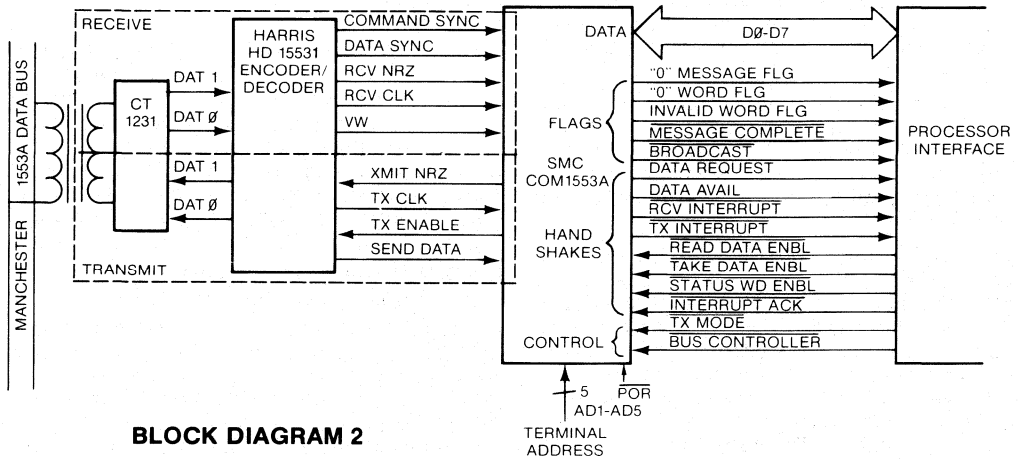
MANCHESTER 1553A DATA BUS

RECEIVE

CT 1231

DAT 1

DAT Ø

DAT 1

DAT Ø

TRANSMIT

HARRIS HD 15531 ENCODER/ DECODER

COMMAND SYNC

DATA SYNC

RCV NRZ

RCV CLK

VW

XMIT NRZ

TX CLK

TX ENABLE

SEND DATA

DATA

FLAGS

SMC COM1553A

HAND SHAKES

CONTROL

DØ-D7

"0" MESSAGE FLG

"0" WORD FLG

INVALID WORD FLG

$\overline{\text{MESSAGE COMPLETE}}$

$\overline{\text{BROADCAST}}$

DATA REQUEST

DATA AVAIL

$\overline{\text{RCV INTERRUPT}}$

$\overline{\text{TX INTERRUPT}}$

$\overline{\text{READ DATA ENBL}}$

$\overline{\text{TAKE DATA ENBL}}$

$\overline{\text{STATUS WD ENBL}}$

$\overline{\text{INTERRUPT ACK}}$

$\overline{\text{TX MODE}}$

$\overline{\text{BUS CONTROLLER}}$

PROCESSOR INTERFACE

5

AD1-AD5

$\overline{\text{POR}}$

TERMINAL ADDRESS

BLOCK DIAGRAM 2